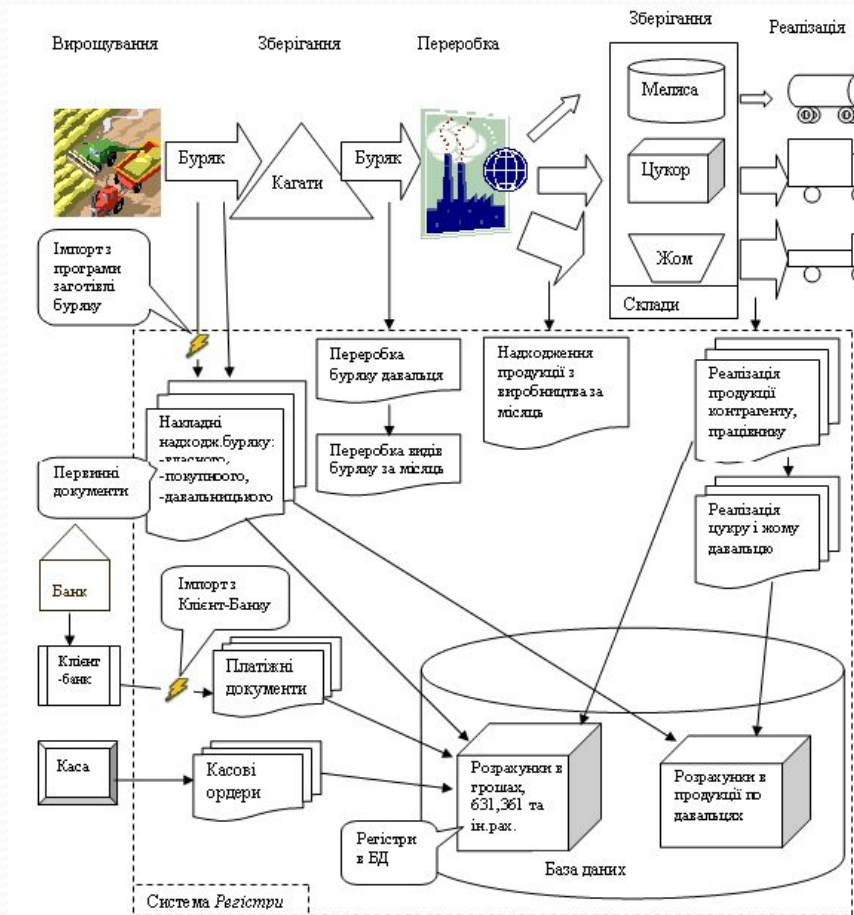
Вирощування

Зберігання

Переробка

Зберігання

Реалізація

Меляса

Буряк

Кагати

Буряк

Цукор

Жом

Склади

Імпорт з програми заготівлі буряку

Переробка буряку давальця

Надходження продукції з виробництва за місяць

Реалізація продукції контрагенту, працівнику

Накладні надходж.буряку: -власного, -покупного, -давальницького

Переробка видів буряку за місяць

Первинні документи

Реалізація цукру і жому давальцю

Банк

Імпорт з Клієнт-Банку

Клієнт -банк

Платіжні документи

Каса

Касові ордери

Розрахунки в грошах, 631,361 та ін.рах.

Розрахунки в продукції по давальцях

Регістри в БД

База даних

Система Регістри